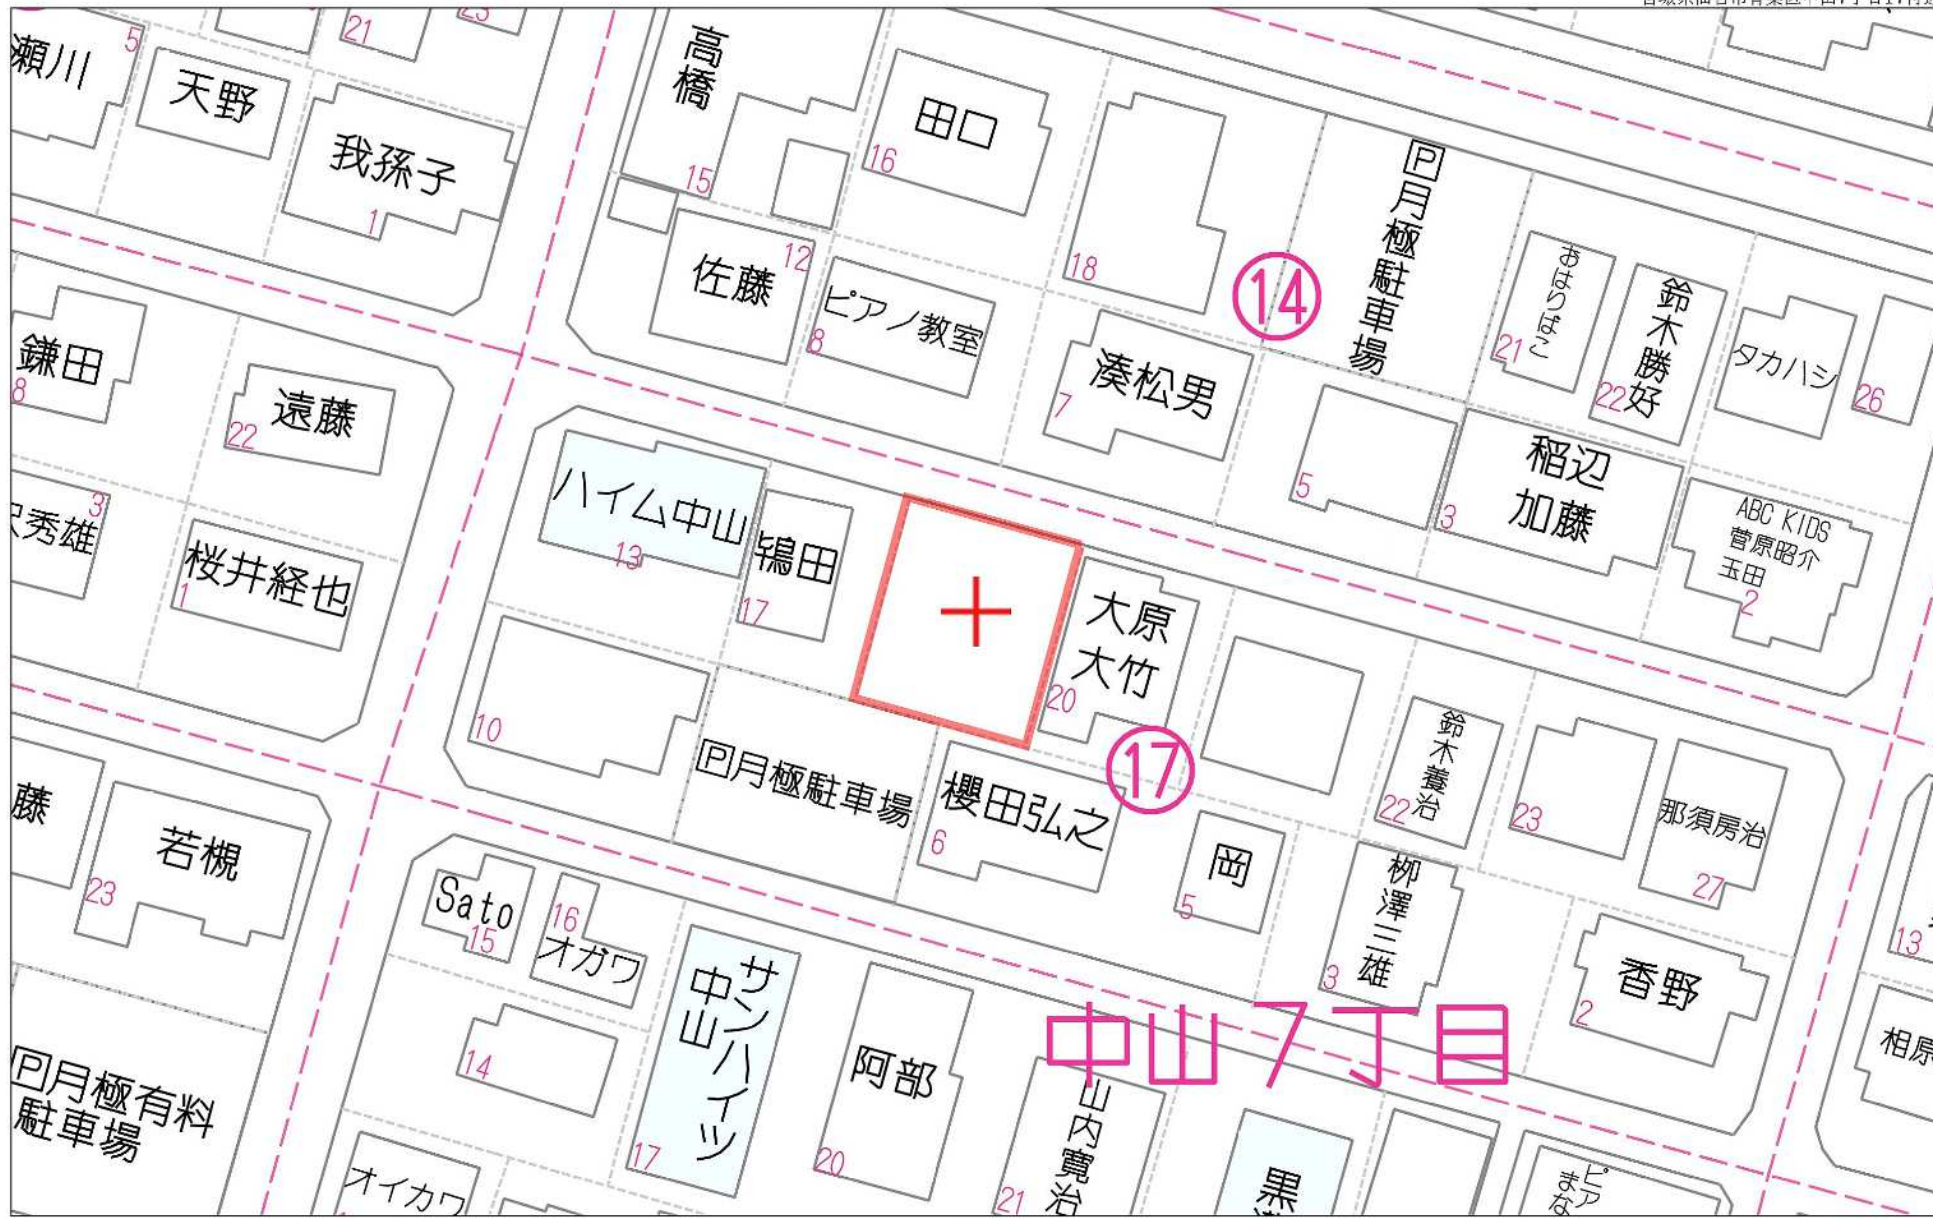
瀬川
5
21
天野
我孫子
1
高橋
15
田口
16
佐藤
12
ピアノ教室
8
18
Ⓟ月極駐車場
⑭
おはらばこ
21
鈴木勝好
22
タカハシ
26
鎌田
8
遠藤
22
湊松男
7
5
稲辺
加藤
3
ABC KIDS
菅原昭介
玉田
2
秀雄
3
桜井経也
1
ハイム中山
13
鴇田
17
大原
大竹
20
10
Ⓟ月極駐車場
櫻田弘之
6
⑰
鈴木養治
22
23
那須房治
27
藤
若槻
23
Sato
15
16
オガワ
サンハイツ中山
17
阿部
20
岡
5
柳澤三雄
3
香野
2
13
中山７丁目
相
14
Ⓟ月極有料駐車場
オイカワ
山内寛治
21
黒
ピアノまな